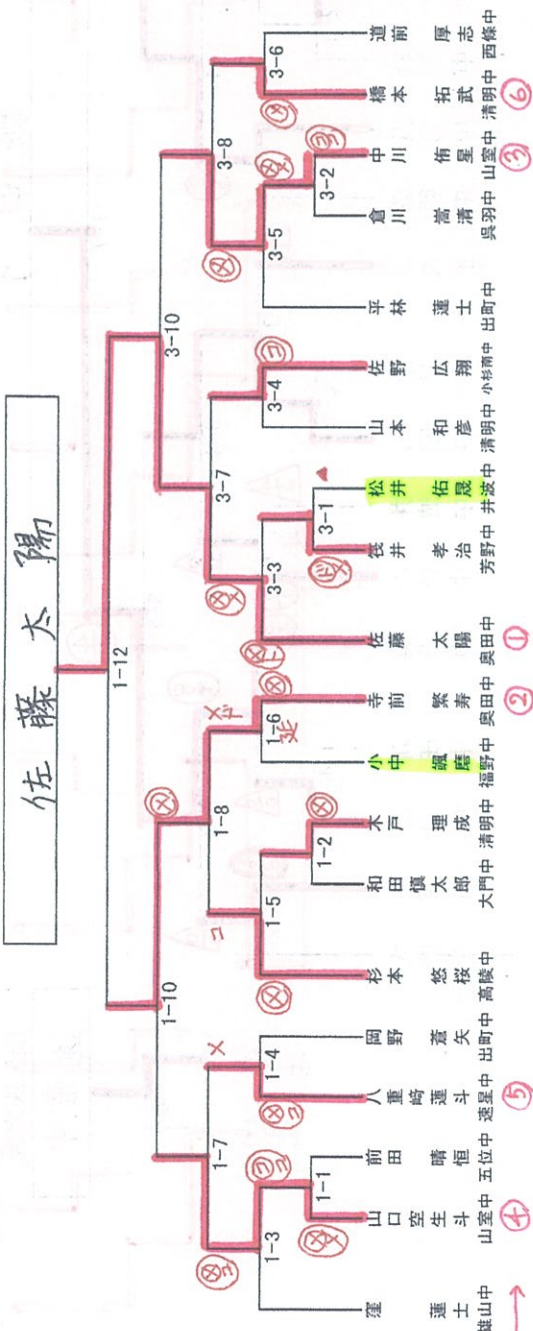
佐藤太陽

1-12
1-10
3-10
1-3
1-7
1-1
1-4
1-5
1-2
1-8
1-6
3-3
3-1
3-7
3-4
3-5
3-2
3-8
3-6

窪 蓮士 雄山中
山口 空生斗 山室中 ④
前田 晴恒 五位中
八重崎 蓮斗 速星中 ⑤
岡野 蒼矢 出町中
杉本 悠桜 高陵中
和田 慎太郎 大門中
木戸 理成 清明中
小中 颯磨 福野中
寺前 繁寿 奥田中 ②
佐藤 太陽 奥田中 ①
筏井 孝治 芳野中
松井 佑晟 井波中
山本 和彦 清明中
佐野 広翔 小杉南中
平林 蓮士 出町中
倉川 蒼清 呉羽中
中川 侑星 山室中 ③
橋本 拓武 清明中 ⑥
道前 厚志 西條中